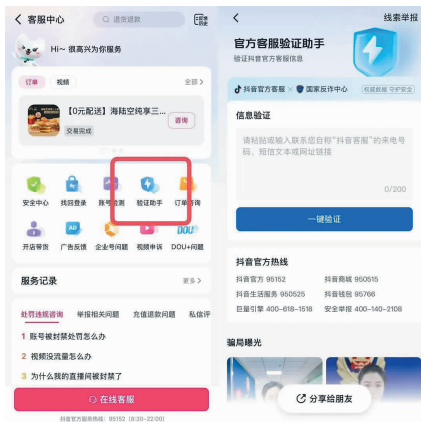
客服中心

退货退款

Hi~ 很高兴为你服务

订单 视频 全部

【0元配送】海陆空纯享三...

交易完成

咨询

安全中心 找回登录 账号检测 验证助手 订单咨询

开店带货 广告投放 企业号问题 视频申诉 DOU+问题

服务记录 更多

处罚违规咨询 举报相关问题 充值退款问题 私信评

1 账号被封禁处罚怎么办

2 视频没流量怎么办

3 为什么我的直播间被封禁了

在线客服

抖音官方服务热线：95152（8:30-22:00）

线索举报

官方客服验证助手

验证抖音官方服务渠道

抖音官方客服 国家反诈中心 权威数据 守护安全

信息验证

请粘贴或输入联系您自称"抖音客服"的来电号码、短信文本或网址链接

0/200

一键验证

抖音官方热线

抖音官方 95152 抖音商城 950515

抖音生活服务 950525 抖音钱包 95766

巨量引擎 400-618-1518 安全举报 400-140-2108

骗局曝光

分享给朋友